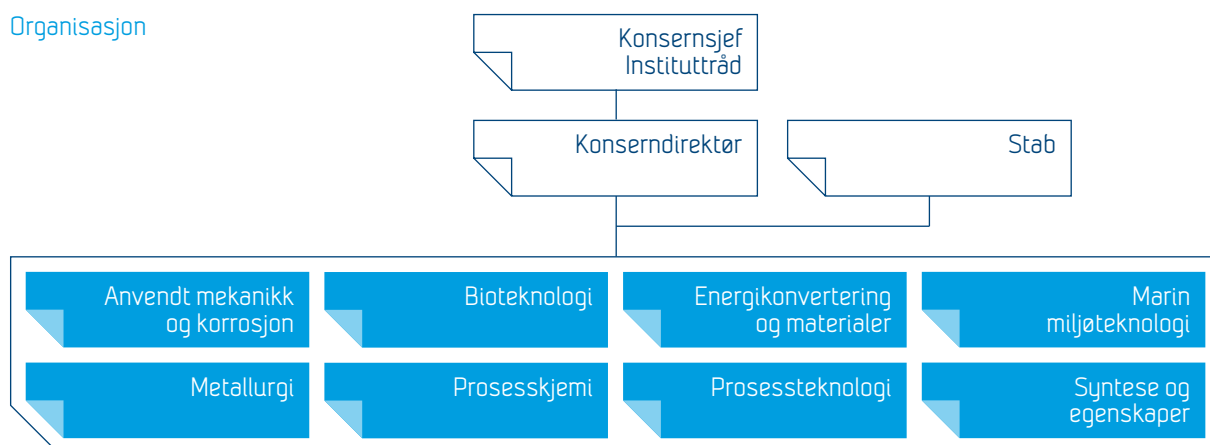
Organisasjon

Konsernsjef
Instituttråd

Konserndirektør

Stab

Anvendt mekanikk og korrosjon

Bioteknologi

Energikonvertering og materialer

Marin miljøteknologi

Metallurgi

Prosesskjemi

Prosessteknologi

Syntese og egenskaper